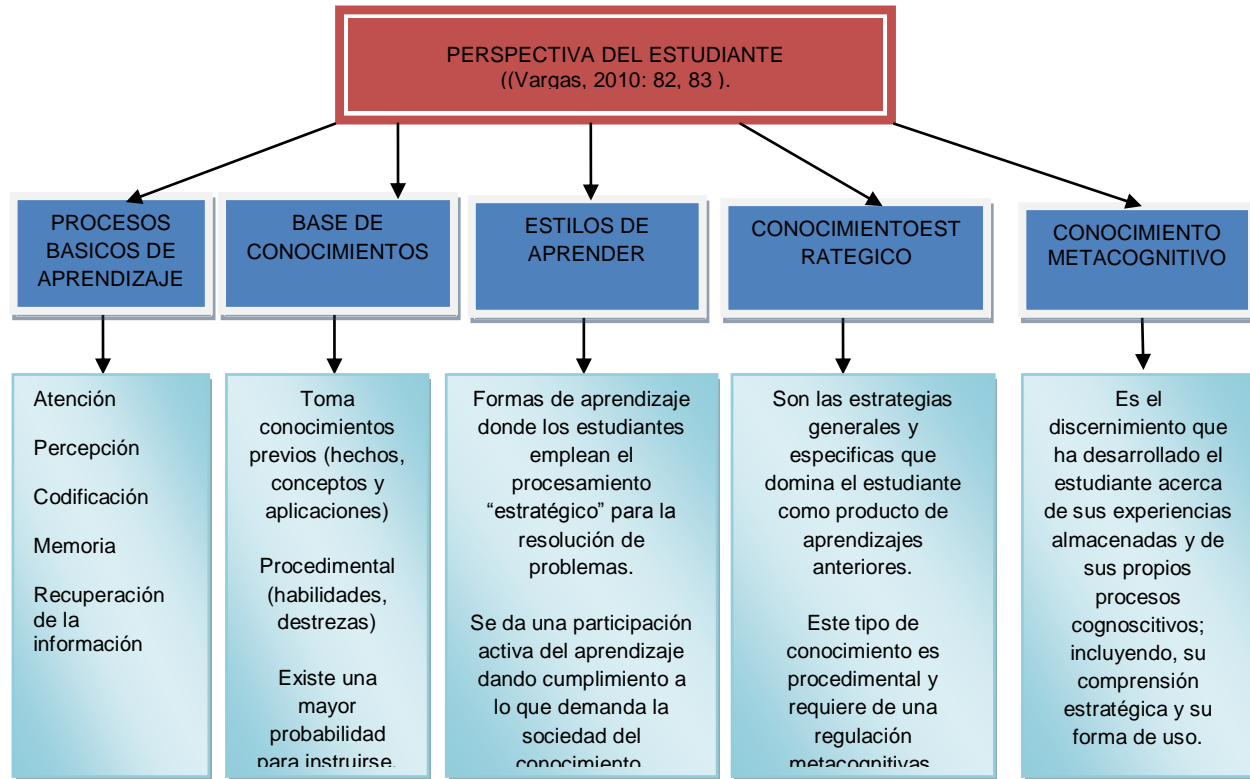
PERSPECTIVA DEL ESTUDIANTE
((Vargas, 2010: 82, 83 ).

PROCESOS BASICOS DE APRENDIZAJE

BASE DE CONOCIMIENTOS

ESTILOS DE APRENDER

CONOCIMIENTOEST RATEGICO

CONOCIMIENTO METACOGNITIVO

Atención

Percepción

Codificación

Memoria

Recuperación de la información

Toma conocimientos previos (hechos, conceptos y aplicaciones)

Procedimental (habilidades, destrezas)

Existe una mayor probabilidad para instruirse.

Formas de aprendizaje donde los estudiantes emplean el procesamiento "estratégico" para la resolución de problemas.

Se da una participación activa del aprendizaje dando cumplimiento a lo que demanda la sociedad del conocimiento

Son las estrategias generales y especificas que domina el estudiante como producto de aprendizajes anteriores.

Este tipo de conocimiento es procedimental y requiere de una regulación metacognitivas

Es el discernimiento que ha desarrollado el estudiante acerca de sus experiencias almacenadas y de sus propios procesos cognoscitivos; incluyendo, su comprensión estratégica y su forma de uso.